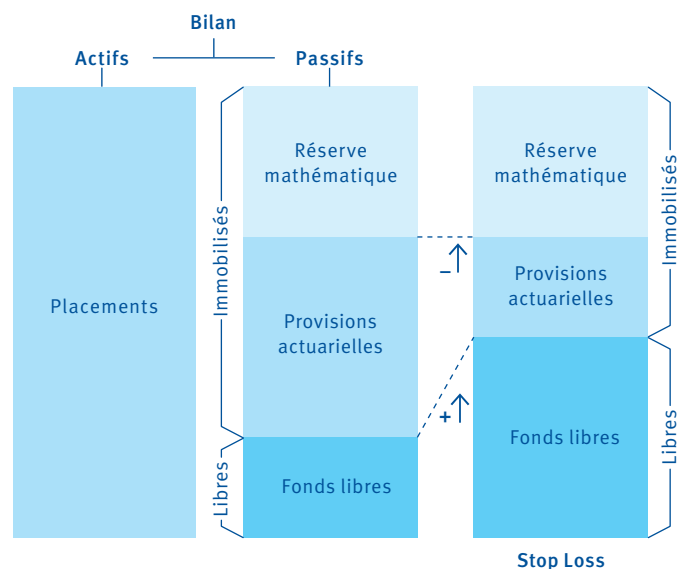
Bilan

Actifs

Passifs

Placements

Immobilisés

Réserve mathématique

Provisions actuarielles

Libres

Fonds libres

–

+

Réserve mathématique

Provisions actuarielles

Fonds libres

Immobilisés

Libres

Stop Loss